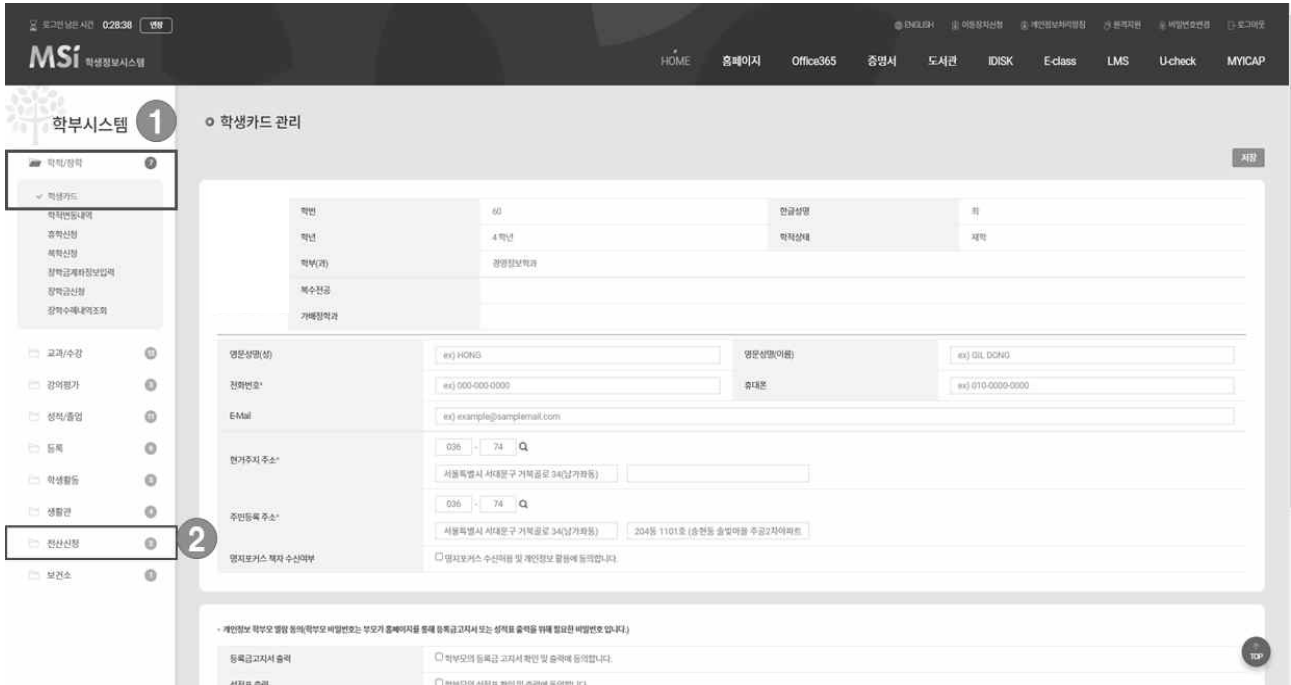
로그인 남은 시간 0:28:38 연장

ENGLISH 이용장치신청 개인정보처리방침 원격지원 비밀번호변경 로그아웃

MSi 학생정보시스템

HOME 홈페이지 Office365 증명서 도서관 IDISK E-class LMS U-check MYICAP

학부시스템 1

학적/장학 7

✓ 학생카드
학적변동내역
휴학신청
복학신청
장학금계좌정보입력
장학금신청
장학수혜내역조회

교과/수강
강의평가
성적/졸업
등록
학생활동
생활관
전산신청 2
보건소

학생카드 관리

저장

| | | | |
|---|---|---|---|
| 학번 | 60 | 한글성명 | 희 |
| 학년 | 4학년 | 학적상태 | 재학 |
| 학부(과) | 경영정보학과 | | |
| 복수전공 | | | |
| 가배정학과 | | | |

| | | | |
|---|---|---|---|
| 영문성명(성) | ex) HONG | 영문성명(이름) | ex) GIL DONG |
| 전화번호* | ex) 000-000-0000 | 휴대폰 | ex) 010-0000-0000 |
| E-Mail | ex) example@samplemail.com | | |
| 현거주지 주소* | 036 - 74 서울특별시 서대문구 거북골로 34(남가좌동) | | |
| 주민등록 주소* | 036 - 74 서울특별시 서대문구 거북골로 34(남가좌동) 204동 1101호 (충현동 솔밭마을 주공2차아파트 | | |
| 명지포커스 책자 수신여부 | 명지포커스 수신여부 및 개인정보 활용에 동의합니다. | | |

- 개인정보 학부모 열람 동의(학부모 비밀번호는 부모가 홈페이지를 통해 등록금고지서 또는 성적표 출력을 위해 필요한 비밀번호 입니다.)

| | |
|---|---|
| 등록금고지서 출력 | 학부모의 등록금 고지서 확인 및 출력에 동의합니다. |
| 성적표 출력 | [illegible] |

TOP